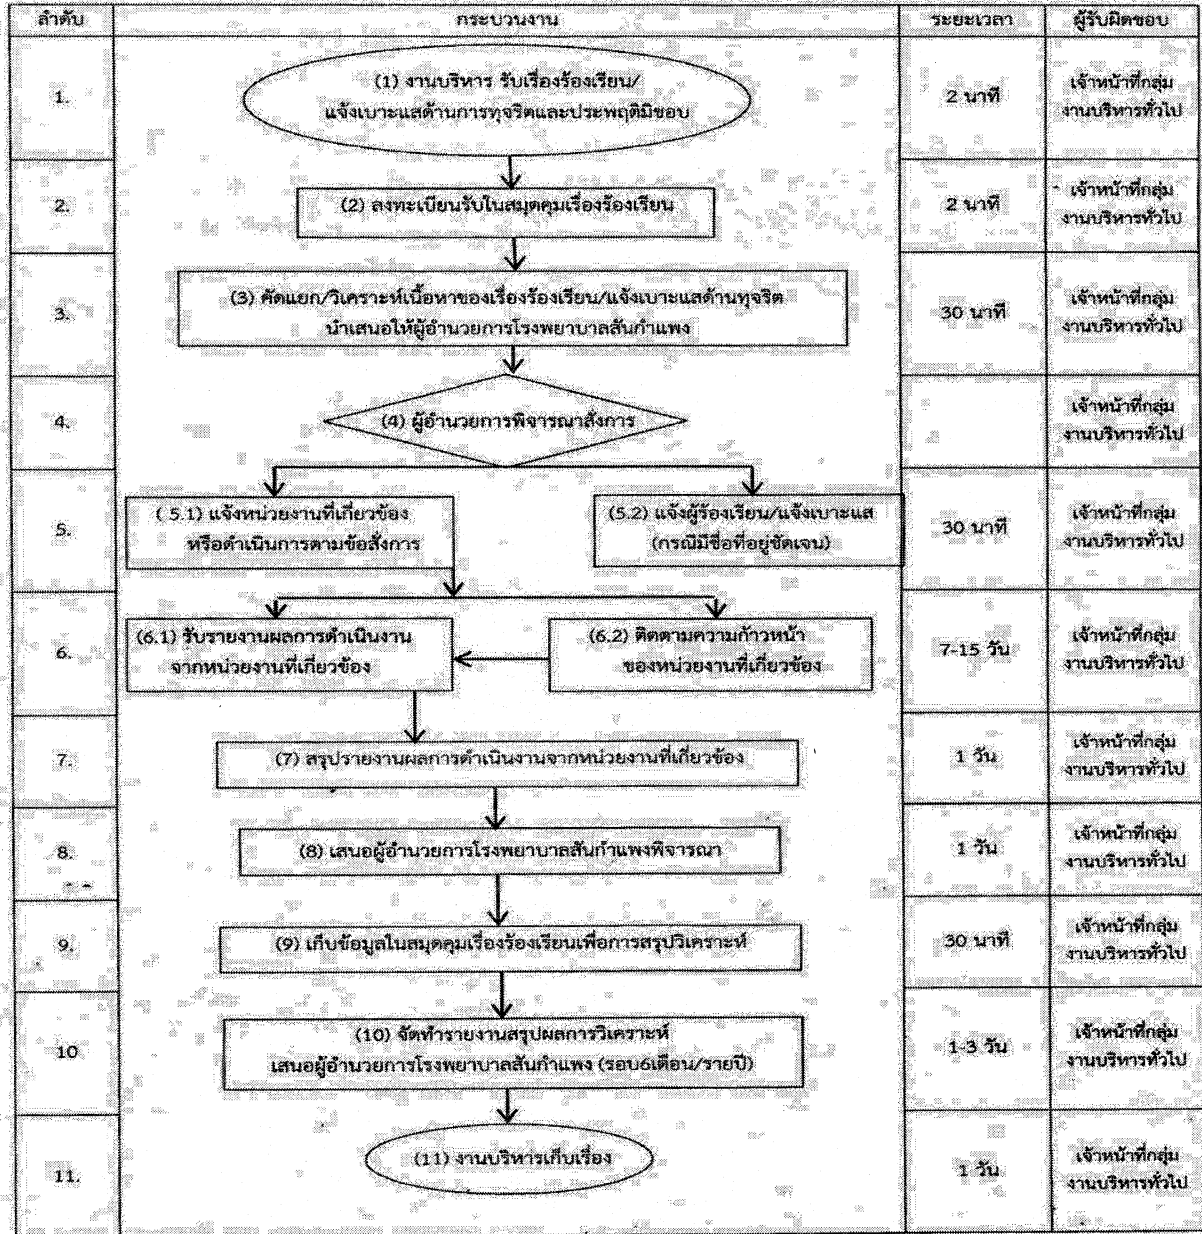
| ลำดับ | กระบวนงาน | ระยะเวลา | ผู้รับผิดชอบ |
|---|---|---|---|
| 1. | (1) งานบริหาร รับเรื่องร้องเรียน/ แจ้งเบาะแสด้านการทุจริตและประพฤติมิชอบ | 2 นาที | เจ้าหน้าที่กลุ่มงานบริหารทั่วไป |
| 2. | (2) ลงทะเบียนรับในสมุดคุมเรื่องร้องเรียน | 2 นาที | เจ้าหน้าที่กลุ่มงานบริหารทั่วไป |
| 3. | (3) คัดแยก/วิเคราะห์เนื้อหาของเรื่องร้องเรียน/แจ้งเบาะแสด้านทุจริต นำเสนอให้ผู้อำนวยการโรงพยาบาลสันกำแพง | 30 นาที | เจ้าหน้าที่กลุ่มงานบริหารทั่วไป |
| 4. | (4) ผู้อำนวยการพิจารณาสั่งการ | | เจ้าหน้าที่กลุ่มงานบริหารทั่วไป |
| 5. | ( 5.1) แจ้งหน่วยงานที่เกี่ยวข้อง หรือดำเนินการตามข้อสั่งการ (5.2) แจ้งผู้ร้องเรียน/แจ้งเบาะแส (กรณีมีชื่อที่อยู่ชัดเจน) | 30 นาที | เจ้าหน้าที่กลุ่มงานบริหารทั่วไป |
| 6. | (6.1) รับรายงานผลการดำเนินงาน จากหน่วยงานที่เกี่ยวข้อง (6.2) ติดตามความก้าวหน้า ของหน่วยงานที่เกี่ยวข้อง | 7-15 วัน | เจ้าหน้าที่กลุ่มงานบริหารทั่วไป |
| 7. | (7) สรุปรายงานผลการดำเนินงานจากหน่วยงานที่เกี่ยวข้อง | 1 วัน | เจ้าหน้าที่กลุ่มงานบริหารทั่วไป |
| 8. | (8) เสนอผู้อำนวยการโรงพยาบาลสันกำแพงพิจารณา | 1 วัน | เจ้าหน้าที่กลุ่มงานบริหารทั่วไป |
| 9. | (9) เก็บข้อมูลในสมุดคุมเรื่องร้องเรียนเพื่อการสรุปวิเคราะห์ | 30 นาที | เจ้าหน้าที่กลุ่มงานบริหารทั่วไป |
| 10 | (10) จัดทำรายงานสรุปผลการวิเคราะห์ เสนอผู้อำนวยการโรงพยาบาลสันกำแพง (รอบ6เดือน/รายปี) | 1-3 วัน | เจ้าหน้าที่กลุ่มงานบริหารทั่วไป |
| 11. | (11) งานบริหารเก็บเรื่อง | 1 วัน | เจ้าหน้าที่กลุ่มงานบริหารทั่วไป |